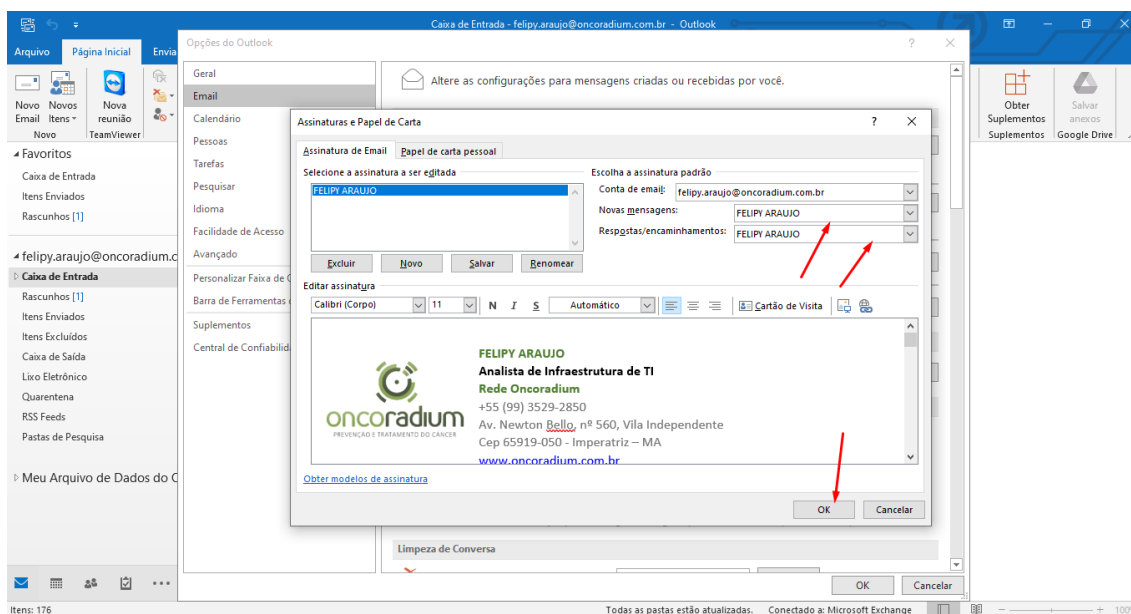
Caixa de Entrada - felipy.araujo@oncoradium.com.br - Outlook

Arquivo
Página Inicial
Envia

Novo Email
Novos Itens
Nova reunião
Novo
TeamViewer

Favoritos
Caixa de Entrada
Itens Enviados
Rascunhos [1]

felipy.araujo@oncoradium.c
Caixa de Entrada
Rascunhos [1]
Itens Enviados
Itens Excluídos
Caixa de Saída
Lixo Eletrônico
Quarentena
RSS Feeds
Pastas de Pesquisa

Meu Arquivo de Dados do O

Itens: 176

Opções do Outlook

Geral
Email
Calendário
Pessoas
Tarefas
Pesquisar
Idioma
Facilidade de Acesso
Avançado
Personalizar Faixa de O
Barra de Ferramentas d
Suplementos
Central de Confiabilid

Altere as configurações para mensagens criadas ou recebidas por você.

Limpeza de Conversa

OK
Cancelar

Obter Suplementos
Salvar anexos
Suplementos
Google Drive

Assinaturas e Papel de Carta

Assinatura de Email
Papel de carta pessoal

Selecione a assinatura a ser editada
FELIPY ARAUJO

Excluir
Novo
Salvar
Renomear

Escolha a assinatura padrão
Conta de email: felipy.araujo@oncoradium.com.br
Novas mensagens: FELIPY ARAUJO
Respostas/encaminhamentos: FELIPY ARAUJO

Editar assinatura
Calibri (Corpo)
11
N
I
S
Automático
Cartão de Visita

oncoradium
PREVENÇÃO E TRATAMENTO DO CÂNCER

FELIPY ARAUJO
Analista de Infraestrutura de TI
Rede Oncoradium
+55 (99) 3529-2850
Av. Newton Bello, nº 560, Vila Independente
Cep 65919-050 - Imperatriz – MA
www.oncoradium.com.br

Obter modelos de assinatura

OK
Cancelar

Todas as pastas estão atualizadas.
Conectado a: Microsoft Exchange